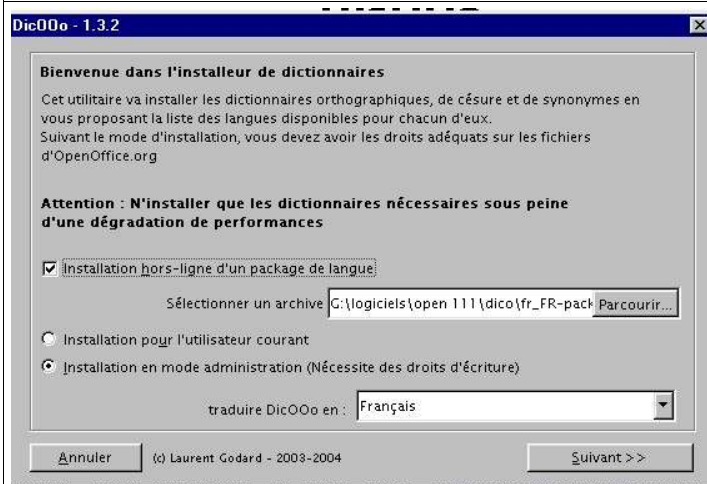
DicOOo - 1.3.2

Bienvenue dans l'installeur de dictionnaires

Cet utilitaire va installer les dictionnaires orthographiques, de césure et de synonymes en vous proposant la liste des langues disponibles pour chacun d'eux.
Suivant le mode d'installation, vous devez avoir les droits adéquats sur les fichiers d'OpenOffice.org

Attention : N'installer que les dictionnaires nécessaires sous peine d'une dégradation de performances

Installation hors-ligne d'un package de langue

Sélectionner un archive G:\logiciels\open 111\dico\fr_FR-pack Parcourir...

Installation pour l'utilisateur courant

Installation en mode administration (Nécessite des droits d'écriture)

traduire DicOOo en : Français

Annuler (c) Laurent Godard - 2003-2004 Suivant >>